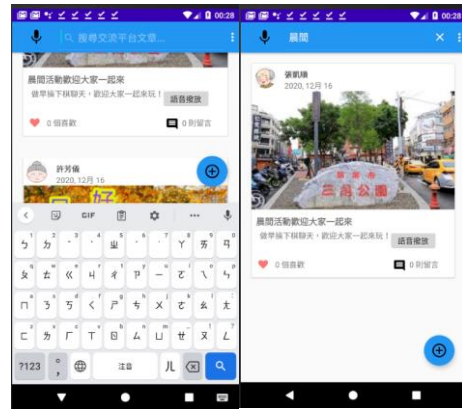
00:28

搜尋交流平台文章...

晨間活動歡迎大家一起來

做早操下棋聊天，歡迎大家一起來玩！

語音播放

0 個喜歡

0 則留言

許芳儀

2020, 12月 16

好

GIF

ㄅ ㄉ ˇ ˋ ㄓ ˊ ˙ ㄚ ㄞ ㄢ

ㄆ ㄊ ㄍ ㄐ ㄔ ㄗ ㄧ ㄛ ㄟ ㄣ

ㄇ ㄋ ㄎ ㄑ ㄕ ㄘ ㄨ ㄜ ㄠ ㄤ

ㄈ ㄌ ㄏ ㄒ ㄖ ㄙ ㄩ ㄝ ㄡ ㄥ

?123

注音

ㄦ

00:28

晨間

張凱瑞

2020, 12月 16

三角公園

晨間活動歡迎大家一起來

做早操下棋聊天，歡迎大家一起來玩！

語音播放

0 個喜歡

0 則留言